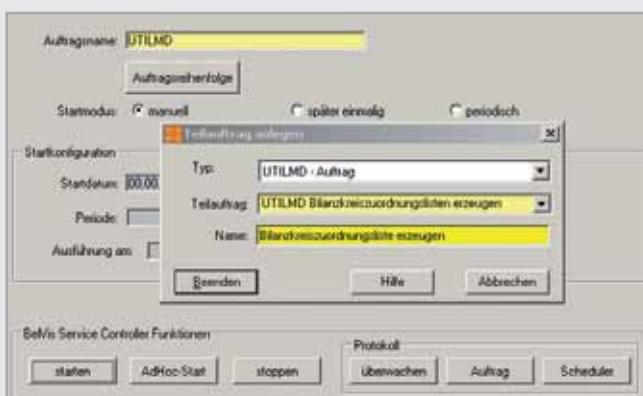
Auftragsname: UTILMD

Auftragsreihenfolge

Startmodus: manuell

später einmalig

periodisch

Startkonfiguration

Startdatum: 00.00.

Periode:

Ausführung am:

Teilauftrag anlegen

Typ: UTILMD - Auftrag

Teilauftrag: UTILMD Bilanzkreiszuordnungslisten erzeugen

Name: Bilanzkreiszuordnungsliste erzeugen

Beenden

Hilfe

Abbrechen

BelVis Service Controller Funktionen

starten

AdHoc-Start

stoppen

Protokoll

überwachen

Auftrag

Scheduler